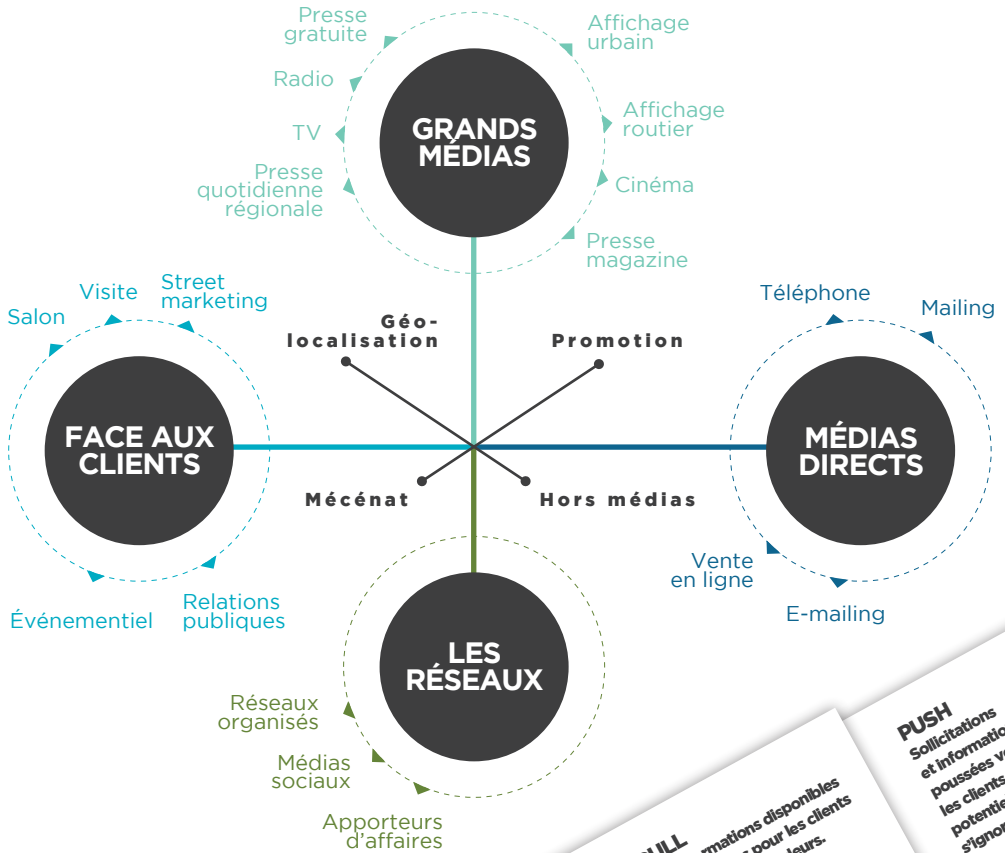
Presse gratuite

Affichage urbain

Radio

Affichage routier

TV

GRANDS MÉDIAS

Presse quotidienne régionale

Cinéma

Presse magazine

Visite

Street marketing

Salon

Téléphone

Mailing

Géo-localisation

Promotion

FACE AUX CLIENTS

MÉDIAS DIRECTS

Mécénat

Hors médias

Vente en ligne

E-mailing

Événementiel

Relations publiques

LES RÉSEAUX

Réseaux organisés

Médias sociaux

Apporteurs d'affaires

PUSH
Sollicitations et information poussées v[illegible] les clients potentie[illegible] s'ignor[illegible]

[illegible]ULL
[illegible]rmations disponibles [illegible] pour les clients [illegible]eurs.